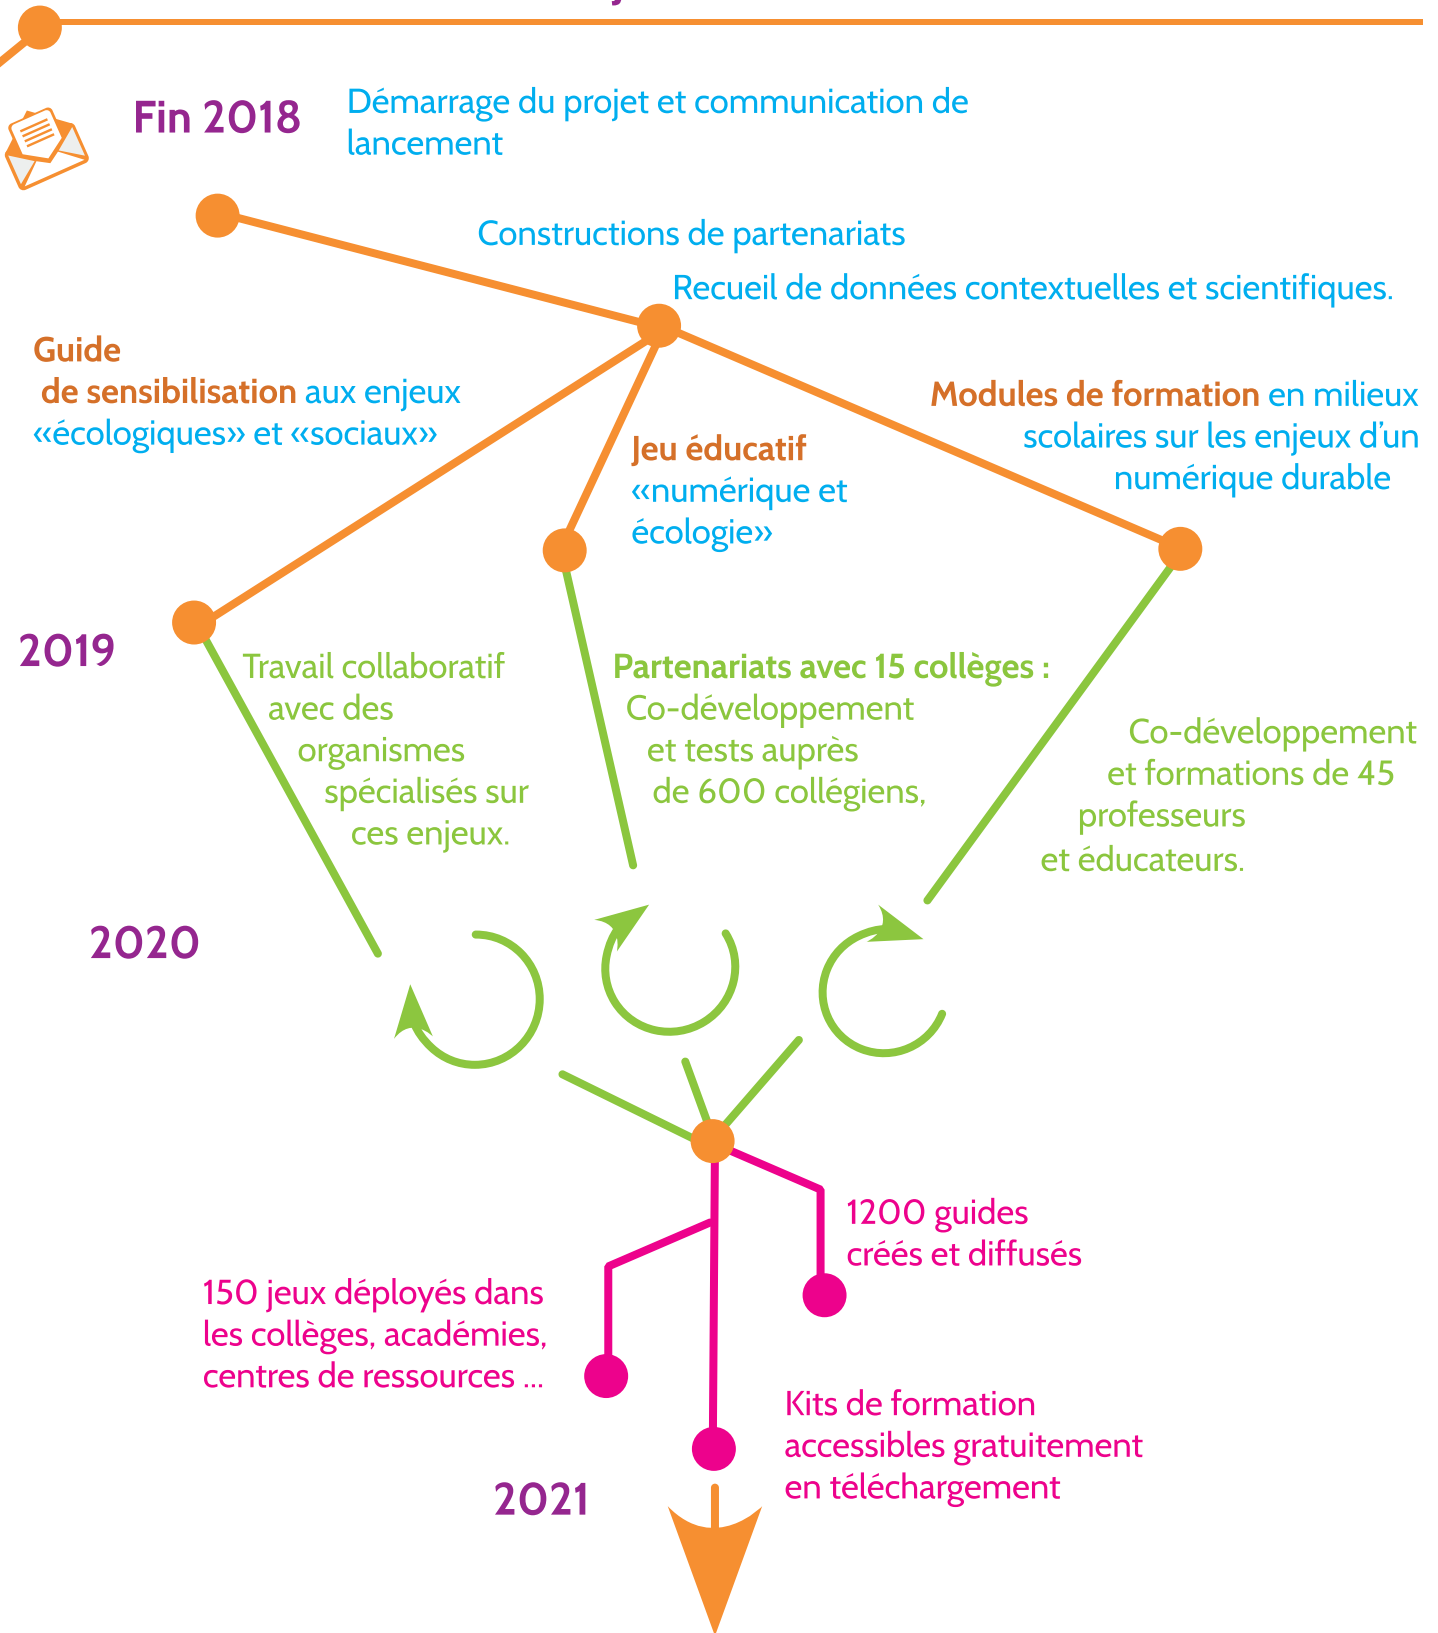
Fin 2018

Démarrage du projet et communication de lancement

Constructions de partenariats

Recueil de données contextuelles et scientifiques.

Guide de sensibilisation aux enjeux «écologiques» et «sociaux»

Jeu éducatif «numérique et écologie»

Modules de formation en milieux scolaires sur les enjeux d'un numérique durable

2019

Travail collaboratif avec des organismes spécialisés sur ces enjeux.

Partenariats avec 15 collèges : Co-développement et tests auprès de 600 collégiens,

Co-développement et formations de 45 professeurs et éducateurs.

2020

1200 guides créés et diffusés

150 jeux déployés dans les collèges, académies, centres de ressources ...

Kits de formation accessibles gratuitement en téléchargement

2021